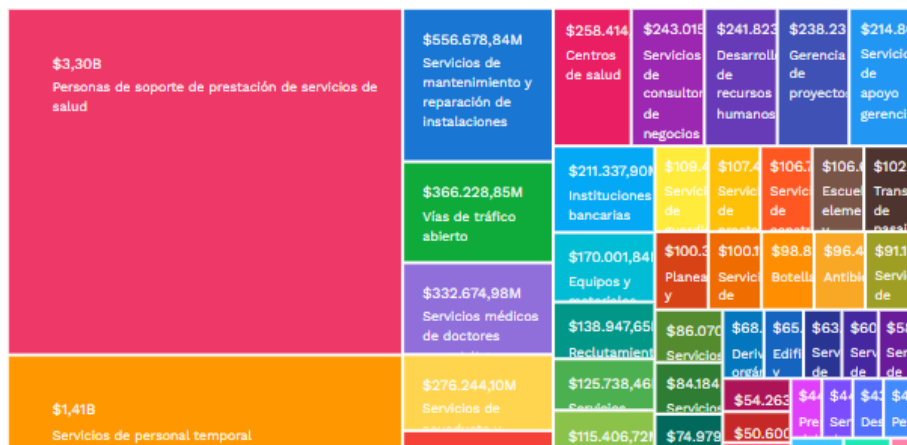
$3,30B
Personas de soporte de prestación de servicios de salud

$556.678,84M
Servicios de mantenimiento y reparación de instalaciones

$258.414
Centros de salud

$243.015
Servicios de consultor de negocios

$241.823
Desarroll de recursos humanos

$238.23
Gerencia de proyecto

$214.8
Servicio de apoyo gerencia

$366.228,85M
Vías de tráfico abierto

$211.337,90M
Instituciones bancarias

$109.4
Servici de

$107.4
Servic de

$106.7
Servic de

$106.0
Escuel eleme

$102
Trans de

$332.674,98M
Servicios médicos de doctores

$170.001,84
Equipos y

$100.3
Planea y

$100.1
Servici de

$98.8
Botella

$96.4
Antibi

$91.1
Servi de

$138.947,65
Reclutamient

$86.070
Servicios

$68.
Deriv orgán

$65.
Edifi y

$63
Serv de

$60
Serv de

$58
Ser de

$276.244,10M
Servicios de

$1,41B
Servicios de personal temporal

$125.738,46

$84.184
Servicios

$54.263

$44
Pre

$44
Ser

$42
Des

$4
Pe

$115.406,72

$74.979

$50.600